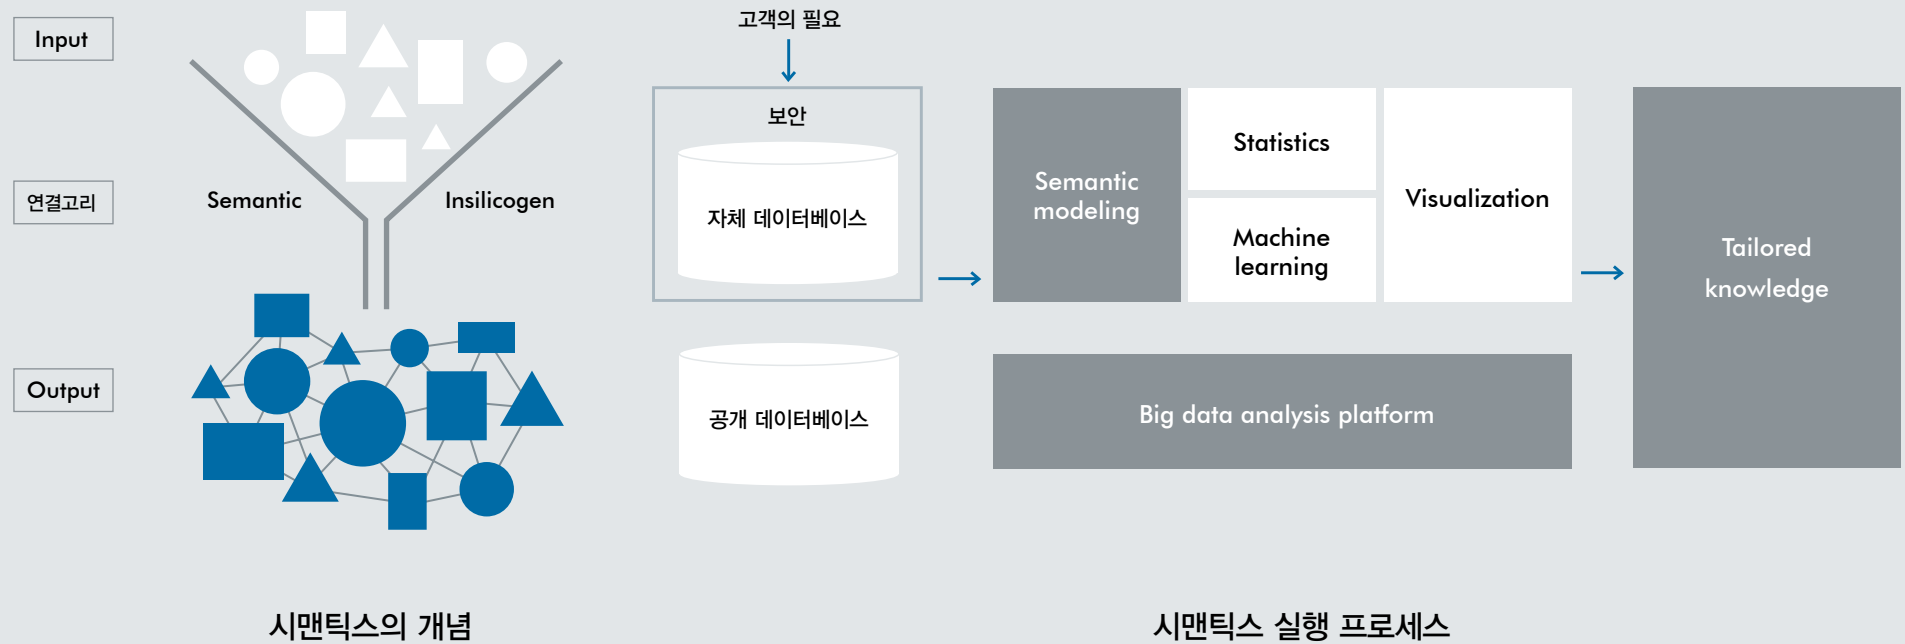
Input

연결고리

Output

Semantic

Insilicogen

시맨틱스의 개념

고객의 필요

보안

자체 데이터베이스

공개 데이터베이스

Semantic modeling

Statistics

Machine learning

Visualization

Big data analysis platform

Tailored knowledge

시맨틱스 실행 프로세스